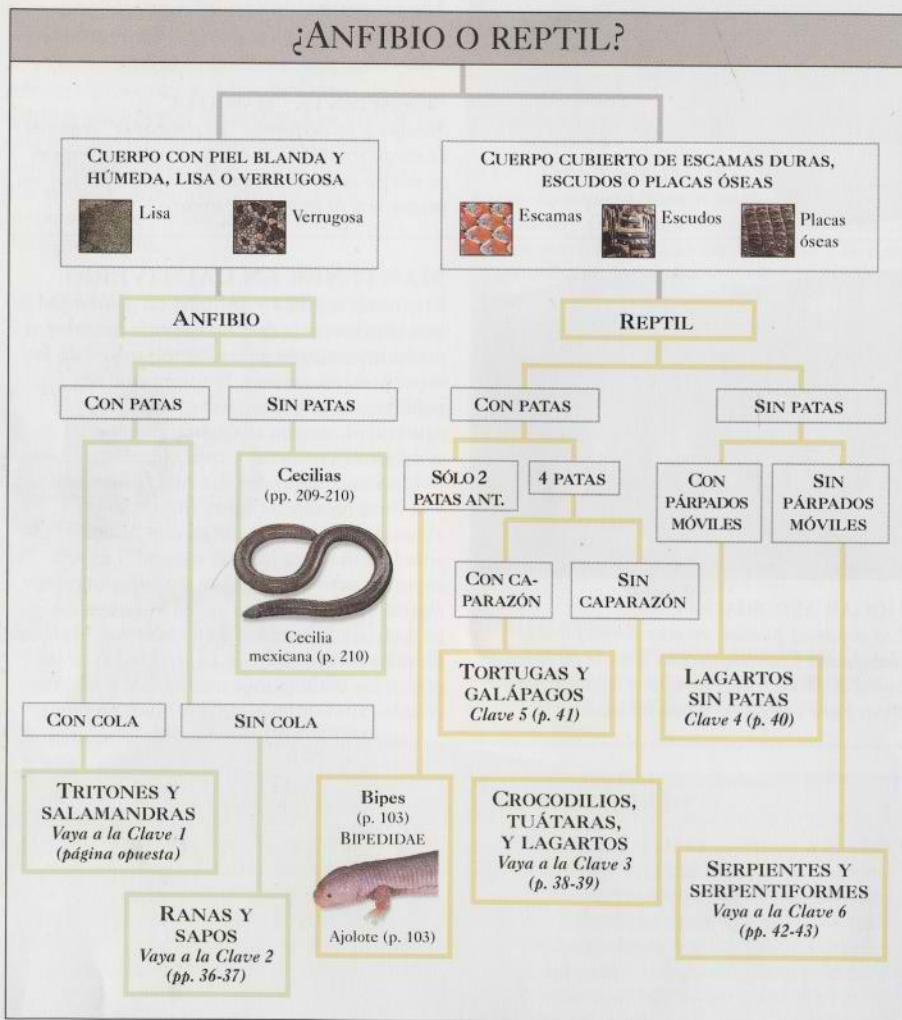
¿ANFIBIO O REPTIL?

CUERPO CON PIEL BLANDA Y HÚMEDA, LISA O VERRUGOSA

Lisa

Verrugosa

CUERPO CUBIERTO DE ESCAMAS DURAS, ESCUDOS O PLACAS ÓSEAS

Escamas

Escudos

Placas óseas

ANFIBIO

REPTIL

CON PATAS

SIN PATAS

CON PATAS

SIN PATAS

Cecilias (pp. 209-210)

Cecilia mexicana (p. 210)

SÓLO 2 PATAS ANT.

4 PATAS

CON PÁRPADOS MÓVILES

SIN PÁRPADOS MÓVILES

CON CAPARAZÓN

SIN CAPARAZÓN

TORTUGAS Y GALÁPAGOS
Clave 5 (p. 41)

LAGARTOS SIN PATAS
Clave 4 (p. 40)

CON COLA

SIN COLA

TRITONES Y SALAMANDRAS
Vaya a la Clave 1 (página opuesta)

Bipes (p. 103) BIPEDIDAE

Ajolote (p. 103)

CROCODILIOS, TUÁTARAS, Y LAGARTOS
Vaya a la Clave 3 (p. 38-39)

RANAS Y SAPOS
Vaya a la Clave 2 (pp. 36-37)

SERPIENTES Y SERPENTIFORMES
Vaya a la Clave 6 (pp. 42-43)